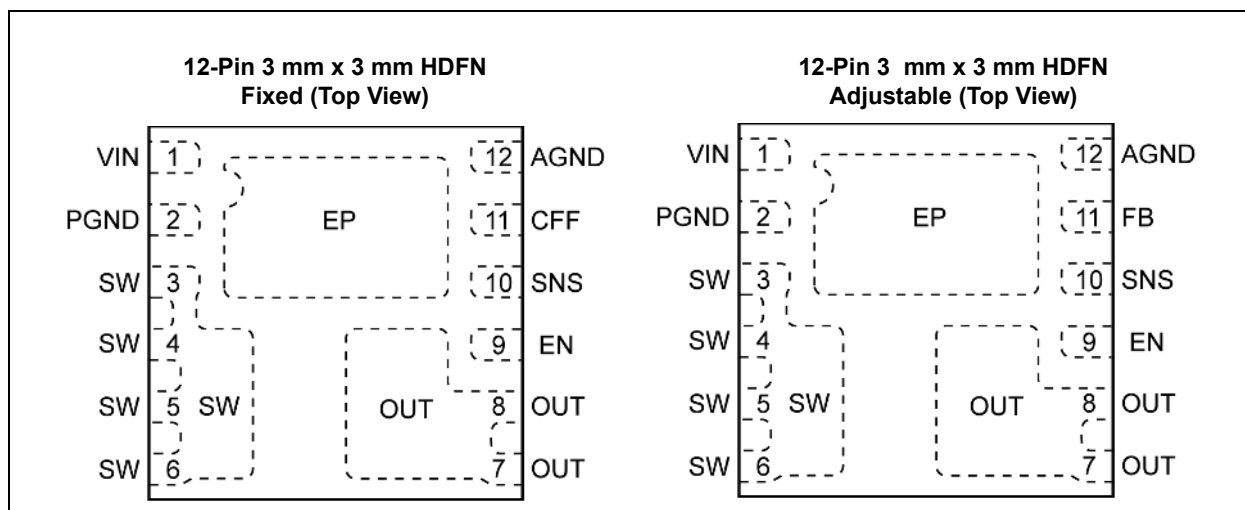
12-Pin 3 mm x 3 mm HDFN
Fixed (Top View)

VIN 1
PGND 2
SW 3
SW 4
SW 5
SW 6

EP
SW
OUT

12 AGND
11 CFF
10 SNS
9 EN
8 OUT
7 OUT

12-Pin 3 mm x 3 mm HDFN
Adjustable (Top View)

VIN 1
PGND 2
SW 3
SW 4
SW 5
SW 6

EP
SW
OUT

12 AGND
11 FB
10 SNS
9 EN
8 OUT
7 OUT